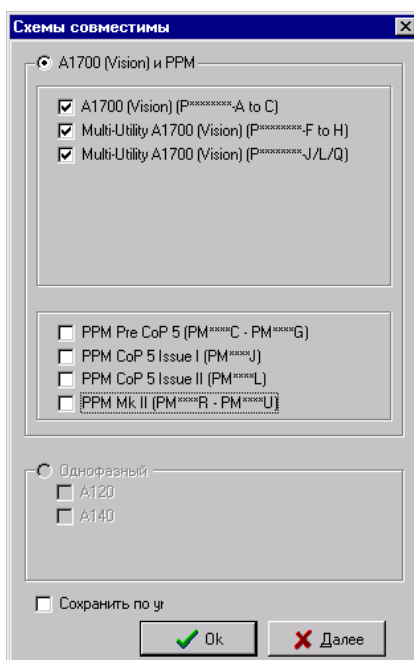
Схемы совместимы

A1700 (Vision) и PPM

A1700 (Vision) (P********-A to C)
Multi-Utility A1700 (Vision) (P********-F to H)
Multi-Utility A1700 (Vision) (P********-J/L/Q)

PPM Pre CoP 5 (PM****C - PM****G)
PPM CoP 5 Issue I (PM****J)
PPM CoP 5 Issue II (PM****L)
PPM Mk II (PM****R - PM****U)

Однофазный
A120
A140

Сохранить по уг

Ok
Далее